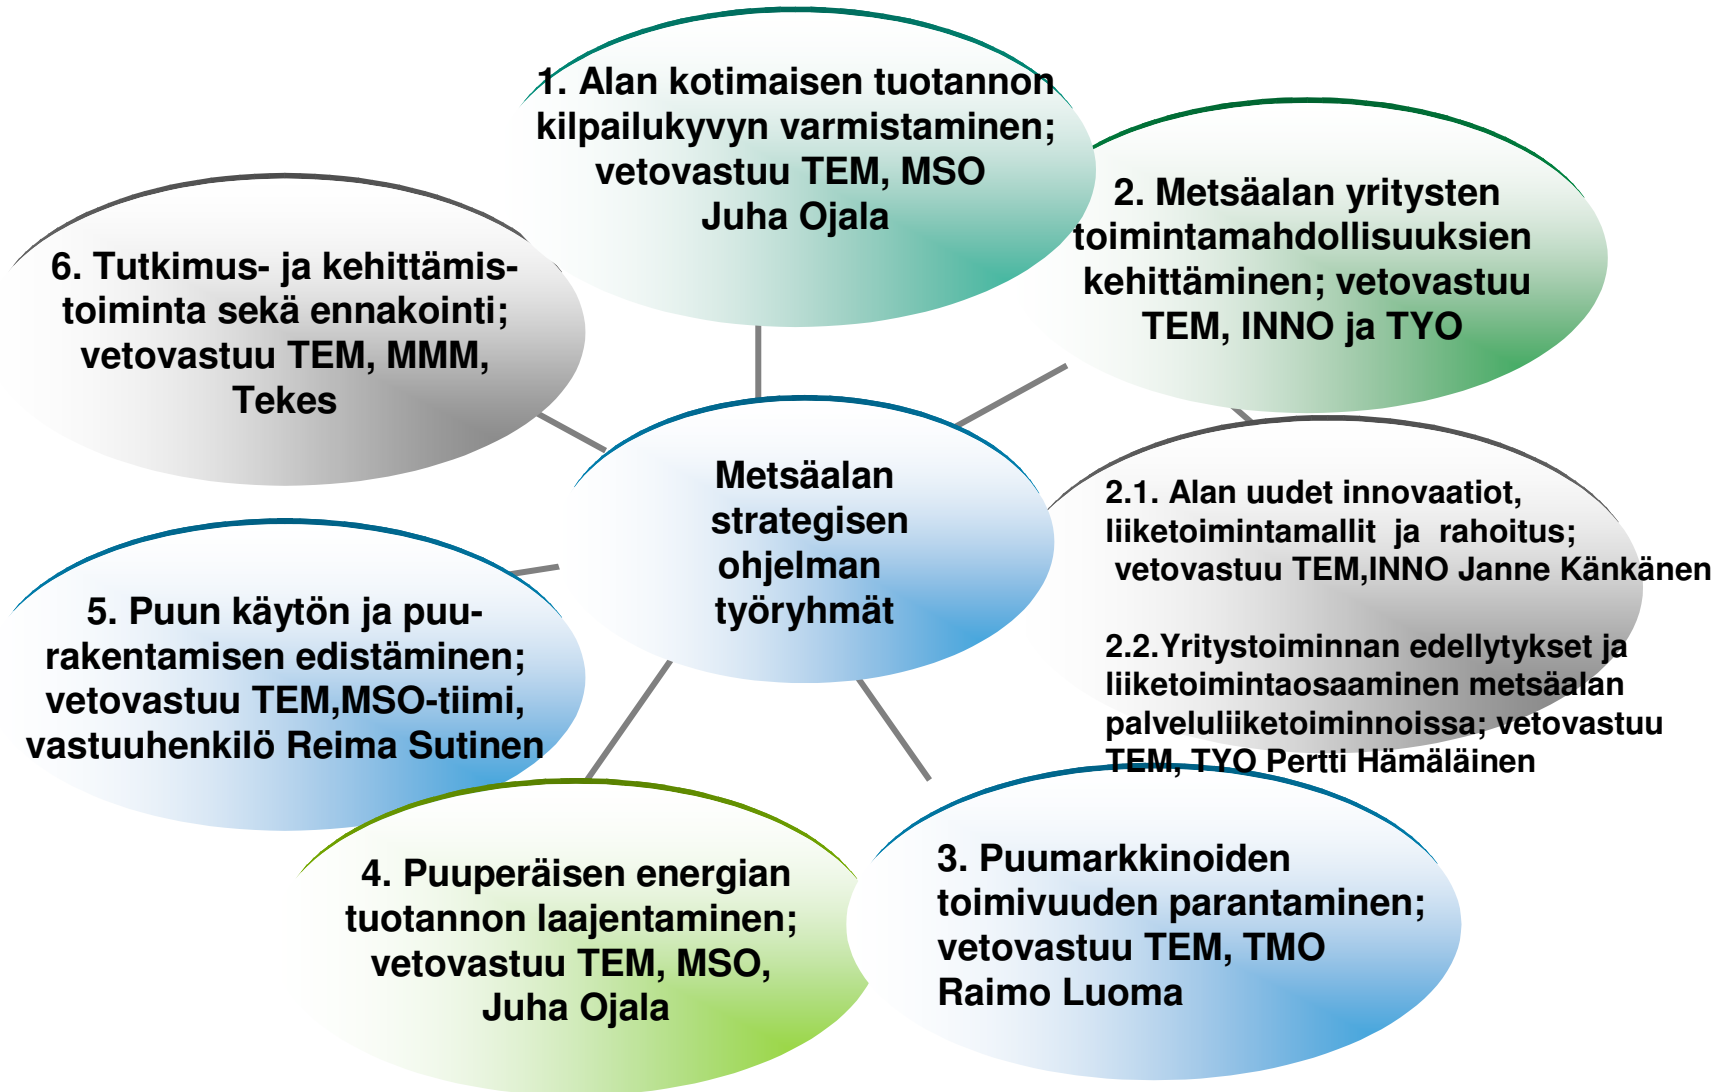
1. Alan kotimaisen tuotannon kilpailukyvyn varmistaminen; vetovastuu TEM, MSO Juha Ojala

2. Metsäalan yritysten toimintamahdollisuuksien kehittäminen; vetovastuu TEM, INNO ja TYO

6. Tutkimus- ja kehittämistoiminta sekä ennakointi; vetovastuu TEM, MMM, Tekes

Metsäalan strategisen ohjelman työryhmät

2.1. Alan uudet innovaatiot, liiketoimintamallit ja rahoitus; vetovastuu TEM,INNO Janne Känkänen

2.2.Yritystoiminnan edellytykset ja liiketoimintaosaaminen metsäalan palveluliiketoiminnoissa; vetovastuu TEM, TYO Pertti Hämäläinen

5. Puun käytön ja puurakentamisen edistäminen; vetovastuu TEM,MSO-tiimi, vastuuhenkilö Reima Sutinen

4. Puuperäisen energian tuotannon laajentaminen; vetovastuu TEM, MSO, Juha Ojala

3. Puumarkkinoiden toimivuuden parantaminen; vetovastuu TEM, TMO Raimo Luoma